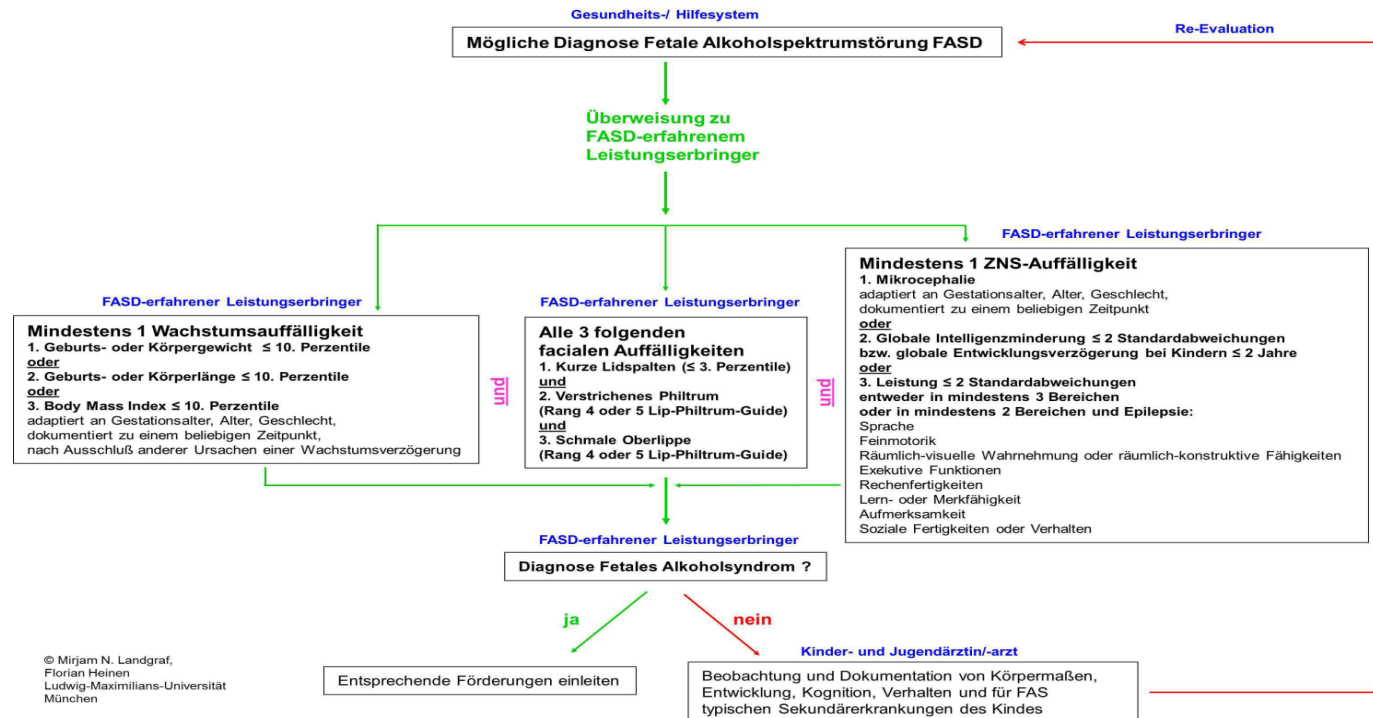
Gesundheits-/ Hilfesystem

Re-Evaluation

Mögliche Diagnose Fetale Alkoholspektrumstörung FASD

Überweisung zu FASD-erfahrenem Leistungserbringer

FASD-erfahrener Leistungserbringer

Mindestens 1 Wachstumsauffälligkeit
1. Geburts- oder Körpergewicht $\leq$ 10. Perzentile
oder
2. Geburts- oder Körperlänge $\leq$ 10. Perzentile
oder
3. Body Mass Index $\leq$ 10. Perzentile
adaptiert an Gestationsalter, Alter, Geschlecht, dokumentiert zu einem beliebigen Zeitpunkt, nach Ausschluß anderer Ursachen einer Wachstumsverzögerung

und

FASD-erfahrener Leistungserbringer

Alle 3 folgenden facialen Auffälligkeiten
1. Kurze Lidspalten ($\leq$ 3. Perzentile)
und
2. Verstrichenes Philtrum (Rang 4 oder 5 Lip-Philtrum-Guide)
und
3. Schmale Oberlippe (Rang 4 oder 5 Lip-Philtrum-Guide)

und

FASD-erfahrener Leistungserbringer

Mindestens 1 ZNS-Auffälligkeit
1. Mikrocephalie
adaptiert an Gestationsalter, Alter, Geschlecht, dokumentiert zu einem beliebigen Zeitpunkt
oder
2. Globale Intelligenzminderung $\leq$ 2 Standardabweichungen bzw. globale Entwicklungsverzögerung bei Kindern $\leq$ 2 Jahre
oder
3. Leistung $\leq$ 2 Standardabweichungen entweder in mindestens 3 Bereichen oder in mindestens 2 Bereichen und Epilepsie:
Sprache
Feinmotorik
Räumlich-visuelle Wahrnehmung oder räumlich-konstruktive Fähigkeiten
Exekutive Funktionen
Rechenfertigkeiten
Lern- oder Merkfähigkeit
Aufmerksamkeit
Soziale Fertigkeiten oder Verhalten

FASD-erfahrener Leistungserbringer

Diagnose Fetales Alkoholsyndrom ?

ja

nein

Kinder- und Jugendärztin/-arzt

Entsprechende Förderungen einleiten

Beobachtung und Dokumentation von Körpermaßen, Entwicklung, Kognition, Verhalten und für FAS typischen Sekundärerkrankungen des Kindes

© Mirjam N. Landgraf, Florian Heinen Ludwig-Maximilians-Universität München